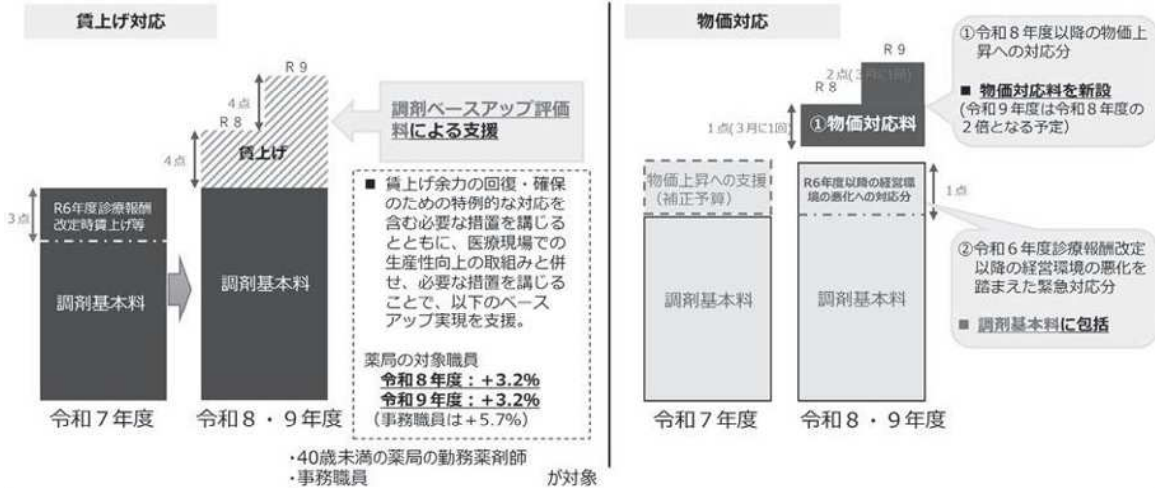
賃上げ対応

R9

4点

R8

4点

賃上げ

3点

R6年度診療報酬改定時賃上げ等

調剤基本料

調剤基本料

令和７年度

令和８・９年度

調剤ベースアップ評価料による支援

■ 賃上げ余力の回復・確保のための特例的な対応を含む必要な措置を講じるとともに、医療現場での生産性向上の取組みと併せ、必要な措置を講じることで、以下のベースアップ実現を支援。

薬局の対象職員
令和８年度：+3.2%
令和９年度：+3.2%
（事務職員は+5.7%）

・40歳未満の薬局の勤務薬剤師
・事務職員　が対象

物価対応

R9

2点（3月に1回）

R8

1点（3月に1回）

①物価対応料

①令和８年度以降の物価上昇への対応分

■ 物価対応料を新設
（令和９年度は令和８年度の２倍となる予定）

物価上昇への支援（補正予算）

R6年度以降の経営環境の悪化への対応分

1点

②令和６年度診療報酬改定以降の経営環境の悪化を踏まえた緊急対応分

■ 調剤基本料に包括

調剤基本料

調剤基本料

令和７年度

令和８・９年度